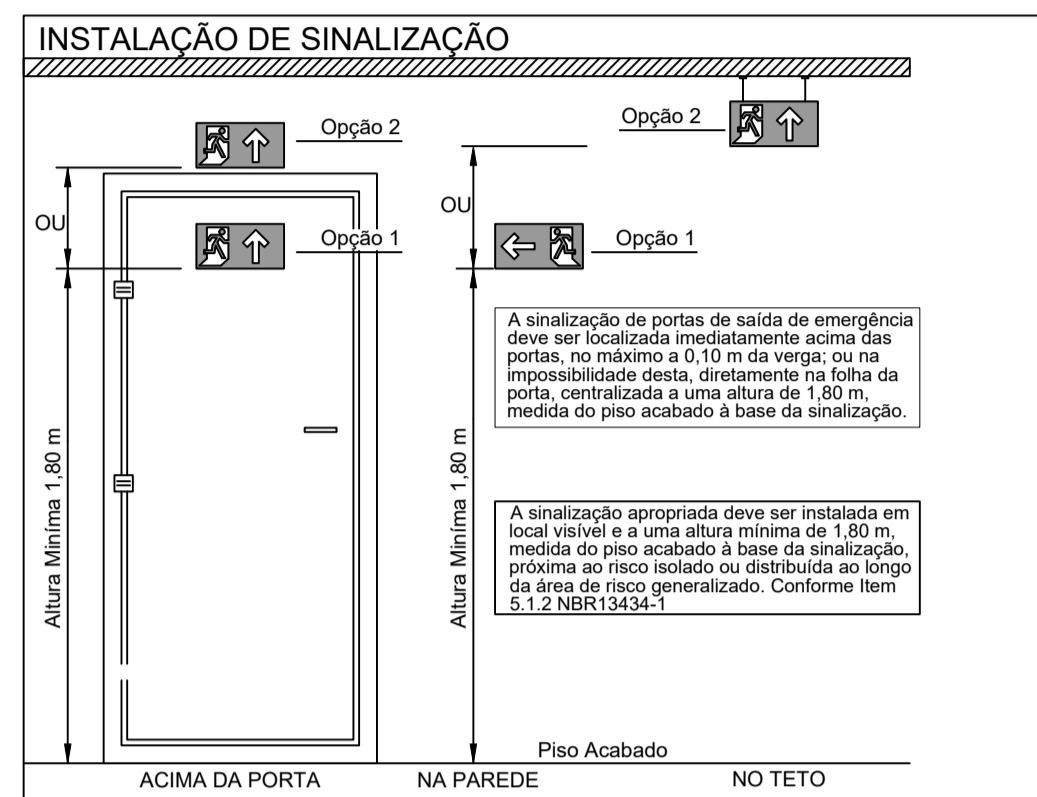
INSTALAÇÃO DE SINALIZAÇÃO

Opção 2

OU

Opção 1

Altura Minima 1,80 m

Opção 2

OU

Opção 1

Altura Minima 1,80 m

A sinalização de portas de saída de emergência deve ser localizada imediatamente acima das portas, no máximo a 0,10 m da verga; ou na impossibilidade desta, diretamente na folha da porta, centralizada a uma altura de 1,80 m, medida do piso acabado à base da sinalização.

A sinalização apropriada deve ser instalada em local visível e a uma altura mínima de 1,80 m, medida do piso acabado à base da sinalização, próxima ao risco isolado ou distribuída ao longo da área de risco generalizado. Conforme Item 5.1.2 NBR13434-1

Piso Acabado

ACIMA DA PORTA

NA PAREDE

NO TETO